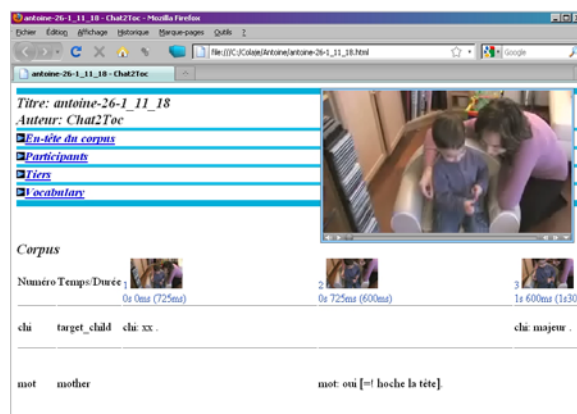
antoine-26-1_11_18 - Chat2Toc - Mozilla Firefox

Fichier Édition Affichage Historique Marque-pages Outils ?

file:///C:/Colaje/Antoine/antoine-26-1_11_18.html

Google

antoine-26-1_11_18 - Chat2Toc

Titre: antoine-26-1_11_18
Auteur: Chat2Toc

En-tête du corpus
Participants
Tiers
Vocabulary

Corpus

| Numéro | Temps/Durée | | | |
|---|---|---|---|---|
| | | 1 0s 0ms (725ms) | 2 0s 725ms (600ms) | 3 1s 600ms (1s30 |
| chi | target_child | chi: xx . | | chi: majeur . |
| mot | mother | | mot: oui [=! hoche la tête]. | |